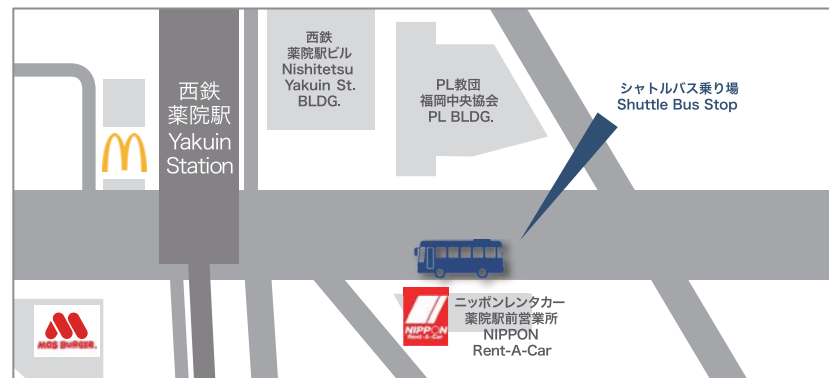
西鉄
薬院駅
Yakuin
Station

西鉄
薬院駅ビル
Nishitetsu
Yakuin St.
BLDG.

PL教団
福岡中央協会
PL BLDG.

シャトルバス乗り場
Shuttle Bus Stop

MOS BURGER

NIPPON Rent-A-Car

ニッポンレンタカー
薬院駅前営業所
NIPPON
Rent-A-Car